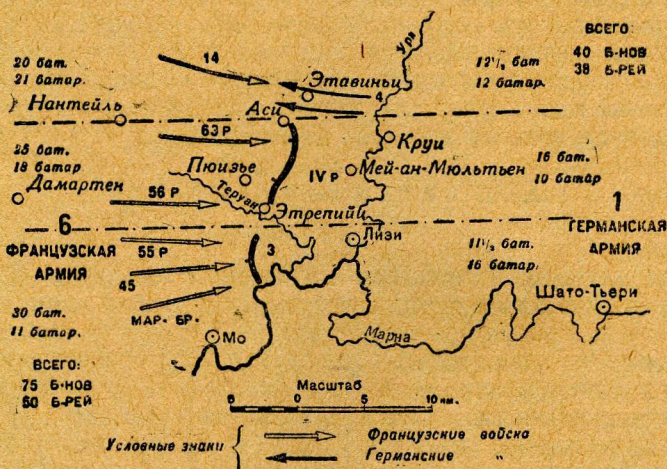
ВСЕГО
40 Б-НОВ
38 Б-РЕЙ

20 бат.
21 батар.

14

Урк

Этавиньц

$12^1/_2$ бат
12 батар.

Нантейль

Аси

4

63 Р

Круи

25 бат.
18 батар

Пюизье

IV р

Мей-ан-Мюльтьен

16 бат.
10 батар

Дамартен

56 Р

Теруан

Этрепийи

1

6

ГЕРМАНСКАЯ АРМИЯ

ФРАНЦУЗСКАЯ АРМИЯ

55 Р

3

Лизи

$11^1/_2$ бат.
16 батар.

45

30 бат.
11 батар.

МАР. БР.

Шато-Тьери

Марна

Мо

ВСЕГО:
75 Б-НОВ
60 Б-РЕЙ

Масштаб
5 0 5 10 км.

Условные знаки
Французские войска
Германские "